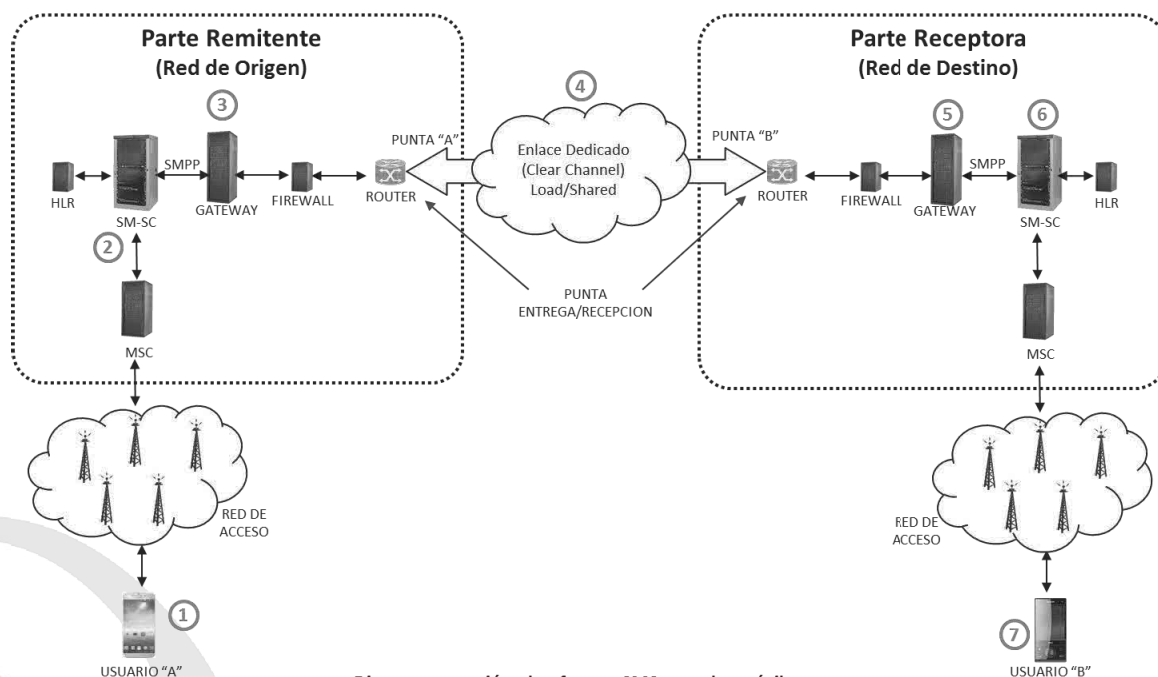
Parte Remitente
(Red de Origen)

Parte Receptora
(Red de Destino)

3

4

5

6

PUNTA "A"

Enlace Dedicado
(Clear Channel)
Load/Shared

PUNTA "B"

HLR

SMPP

SM-SC

GATEWAY

FIREWALL

ROUTER

ROUTER

FIREWALL

GATEWAY

SMPP

SM-SC

HLR

2

PUNTA
ENTREGA/RECEPCION

MSC

MSC

RED DE
ACCESO

RED DE
ACCESO

1

7

USUARIO "A"

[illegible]

USUARIO "B"